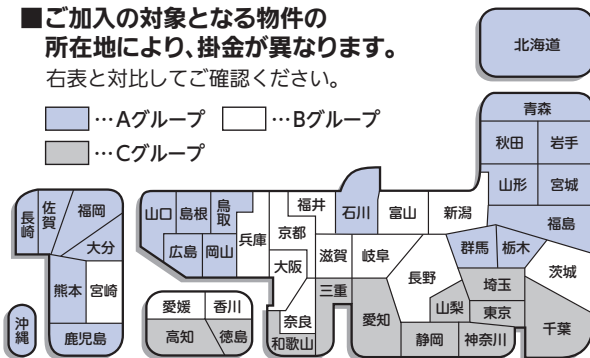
■ご加入の対象となる物件の所在地により、掛金が異なります。

右表と対比してご確認ください。

…Aグループ …Bグループ

…Cグループ

北海道

青森

秋田 岩手

山形 宮城

福島

長崎 佐賀 福岡

大分

熊本 宮崎

鹿児島

沖縄

山口 島根 鳥取

広島 岡山

兵庫

福井

京都

大阪

石川 富山 新潟

滋賀 岐阜

群馬 栃木

茨城

長野

埼玉

山梨 東京

千葉

三重

愛知

静岡 神奈川

奈良

和歌山

愛媛 香川

高知 徳島